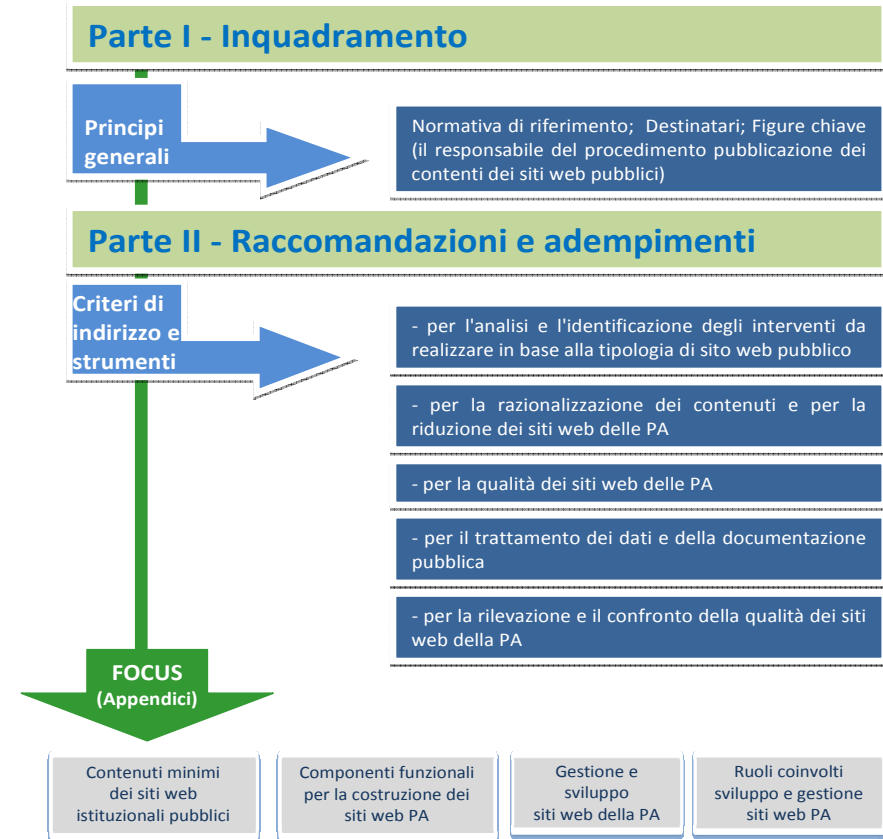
Parte I - Inquadramento

Principi generali

Normativa di riferimento; Destinatari; Figure chiave (il responsabile del procedimento pubblicazione dei contenti dei siti web pubblici)

Parte II - Raccomandazioni e adempimenti

Criteri di indirizzo e strumenti

- per l'analisi e l'identificazione degli interventi da realizzare in base alla tipologia di sito web pubblico

- per la razionalizzazione dei contenuti e per la riduzione dei siti web delle PA

- per la qualità dei siti web delle PA

- per il trattamento dei dati e della documentazione pubblica

- per la rilevazione e il confronto della qualità dei siti web della PA

FOCUS (Appendici)

Contenuti minimi dei siti web istituzionali pubblici

Componenti funzionali per la costruzione dei siti web PA

Gestione e sviluppo siti web della PA

Ruoli coinvolti sviluppo e gestione siti web PA